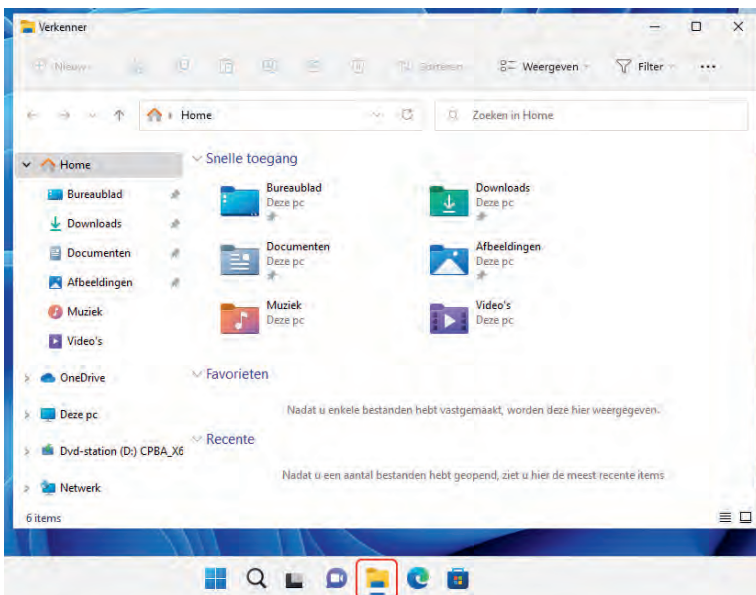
Verkenner

Nieuw

Sorteren

Weergeven

Filter

...

Home

Zoeken in Home

Home

Bureaublad

Downloads

Documenten

Afbeeldingen

Muziek

Video's

OneDrive

Deze pc

Dvd-station (D:) CPBA_X6

Netwerk

6 items

Snelle toegang

Bureaublad
Deze pc

Downloads
Deze pc

Documenten
Deze pc

Afbeeldingen
Deze pc

Muziek
Deze pc

Video's
Deze pc

Favorieten

Nadat u enkele bestanden hebt vastgemaakt, worden deze hier weergegeven.

Recente

Nadat u een aantal bestanden hebt geopend, ziet u hier de meest recente items